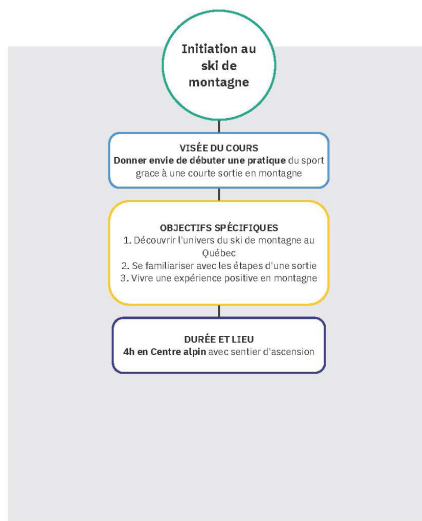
Initiation au ski de montagne

VISÉE DU COURS
Donner envie de débuter une pratique du sport grace à une courte sortie en montagne

OBJECTIFS SPÉCIFIQUES
1. Découvrir l'univers du ski de montagne au Québec
2. Se familiariser avec les étapes d'une sortie
3. Vivre une expérience positive en montagne

DURÉE ET LIEU
4h en Centre alpin avec sentier d'ascension